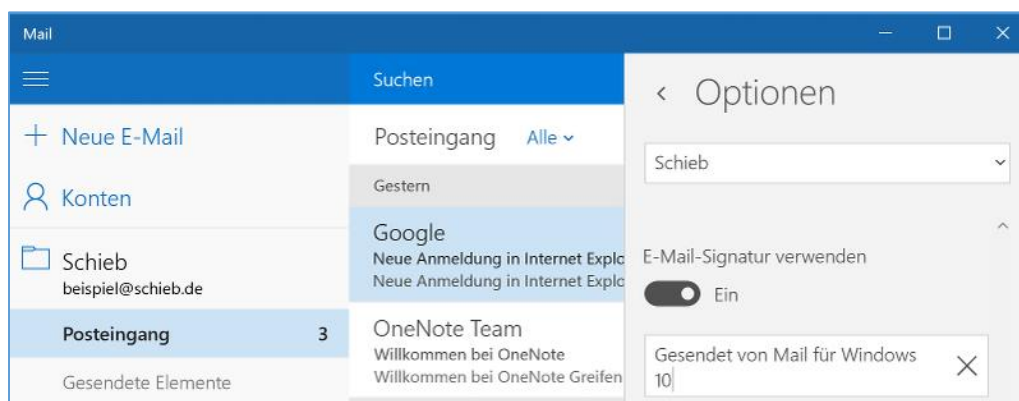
Mail

Neue E-Mail

Konten

Schieb
beispiel@schieb.de

Posteingang 3

Gesendete Elemente

Suchen

Posteingang Alle

Gestern

Google
Neue Anmeldung in Internet Explo
Neue Anmeldung in Internet Explo

OneNote Team
Willkommen bei OneNote
Willkommen bei OneNote Greifen

‹ Optionen

Schieb

E-Mail-Signatur verwenden

Ein

Gesendet von Mail für Windows 10